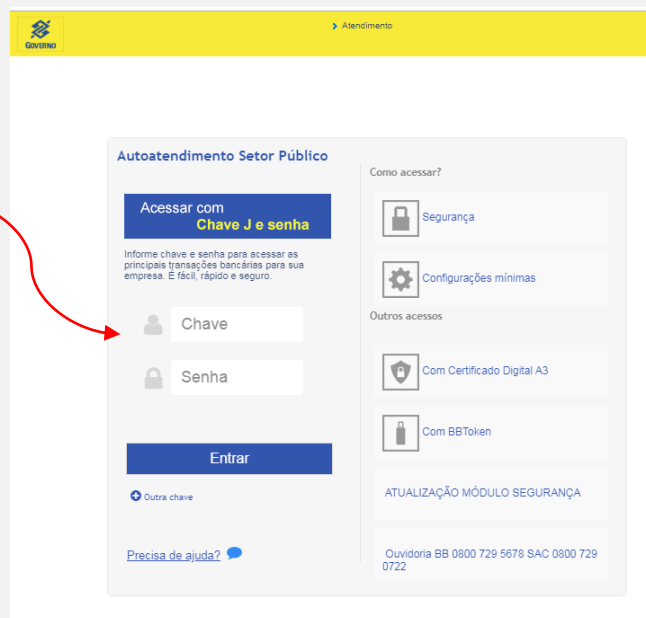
GOVERNO

› Atendimento

Autoatendimento Setor Público

Acessar com
Chave J e senha

Informe chave e senha para acessar as principais transações bancárias para sua empresa. É fácil, rápido e seguro.

Chave

Senha

Entrar

Outra chave

Precisa de ajuda?

Como acessar?

Segurança

Configurações mínimas

Outros acessos

Com Certificado Digital A3

Com BBToken

ATUALIZAÇÃO MÓDULO SEGURANÇA

Ouvidoria BB 0800 729 5678 SAC 0800 729 0722